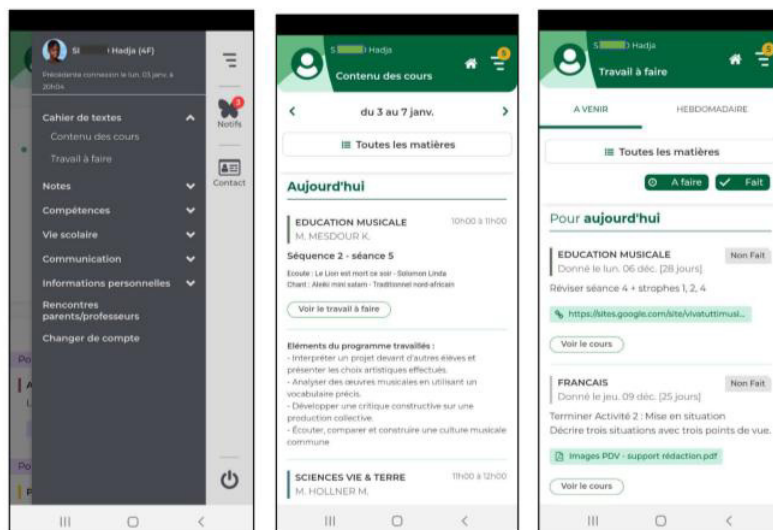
S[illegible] Hadja (4F)

Précédente connexion le lun. 03 janv. à 20h04

Cahier de textes

Contenu des cours

Travail à faire

Notes

Compétences

Vie scolaire

Communication

Informations personnelles

Rencontres parents/professeurs

Changer de compte

3

Notifs

Contact

Po

Po

S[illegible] Hadja

Contenu des cours

du 3 au 7 janv.

Toutes les matières

Aujourd'hui

EDUCATION MUSICALE

10h00 à 11h00

M. MESDOUR K.

Séquence 2 - séance 5

Ecoute : Le Lion est mort ce soir - Solomon Linda

Chant : Aleiki mini salam - Traditionnel nord-africain

Voir le travail à faire

Eléments du programme travaillés :
- Interpréter un projet devant d'autres élèves et présenter les choix artistiques effectués.
- Analyser des oeuvres musicales en utilisant un vocabulaire précis.
- Développer une critique constructive sur une production collective.
- Écouter, comparer et construire une culture musicale commune

SCIENCES VIE & TERRE

11h00 à 12h00

M. HOLLNER M.

S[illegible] Hadja

Travail à faire

5

A VENIR

HEBDOMADAIRE

Toutes les matières

A faire

Fait

Pour aujourd'hui

EDUCATION MUSICALE

Non Fait

Donné le lun. 06 déc. [28 jours]

Réviser séance 4 + strophes 1, 2, 4

https://sites.google.com/site/vivatuttimusi...

Voir le cours

FRANCAIS

Non Fait

Donné le jeu. 09 déc. [25 jours]

Terminer Activité 2 : Mise en situation
Décrire trois situations avec trois points de vue.

Images PDV - support rédaction.pdf

Voir le cours